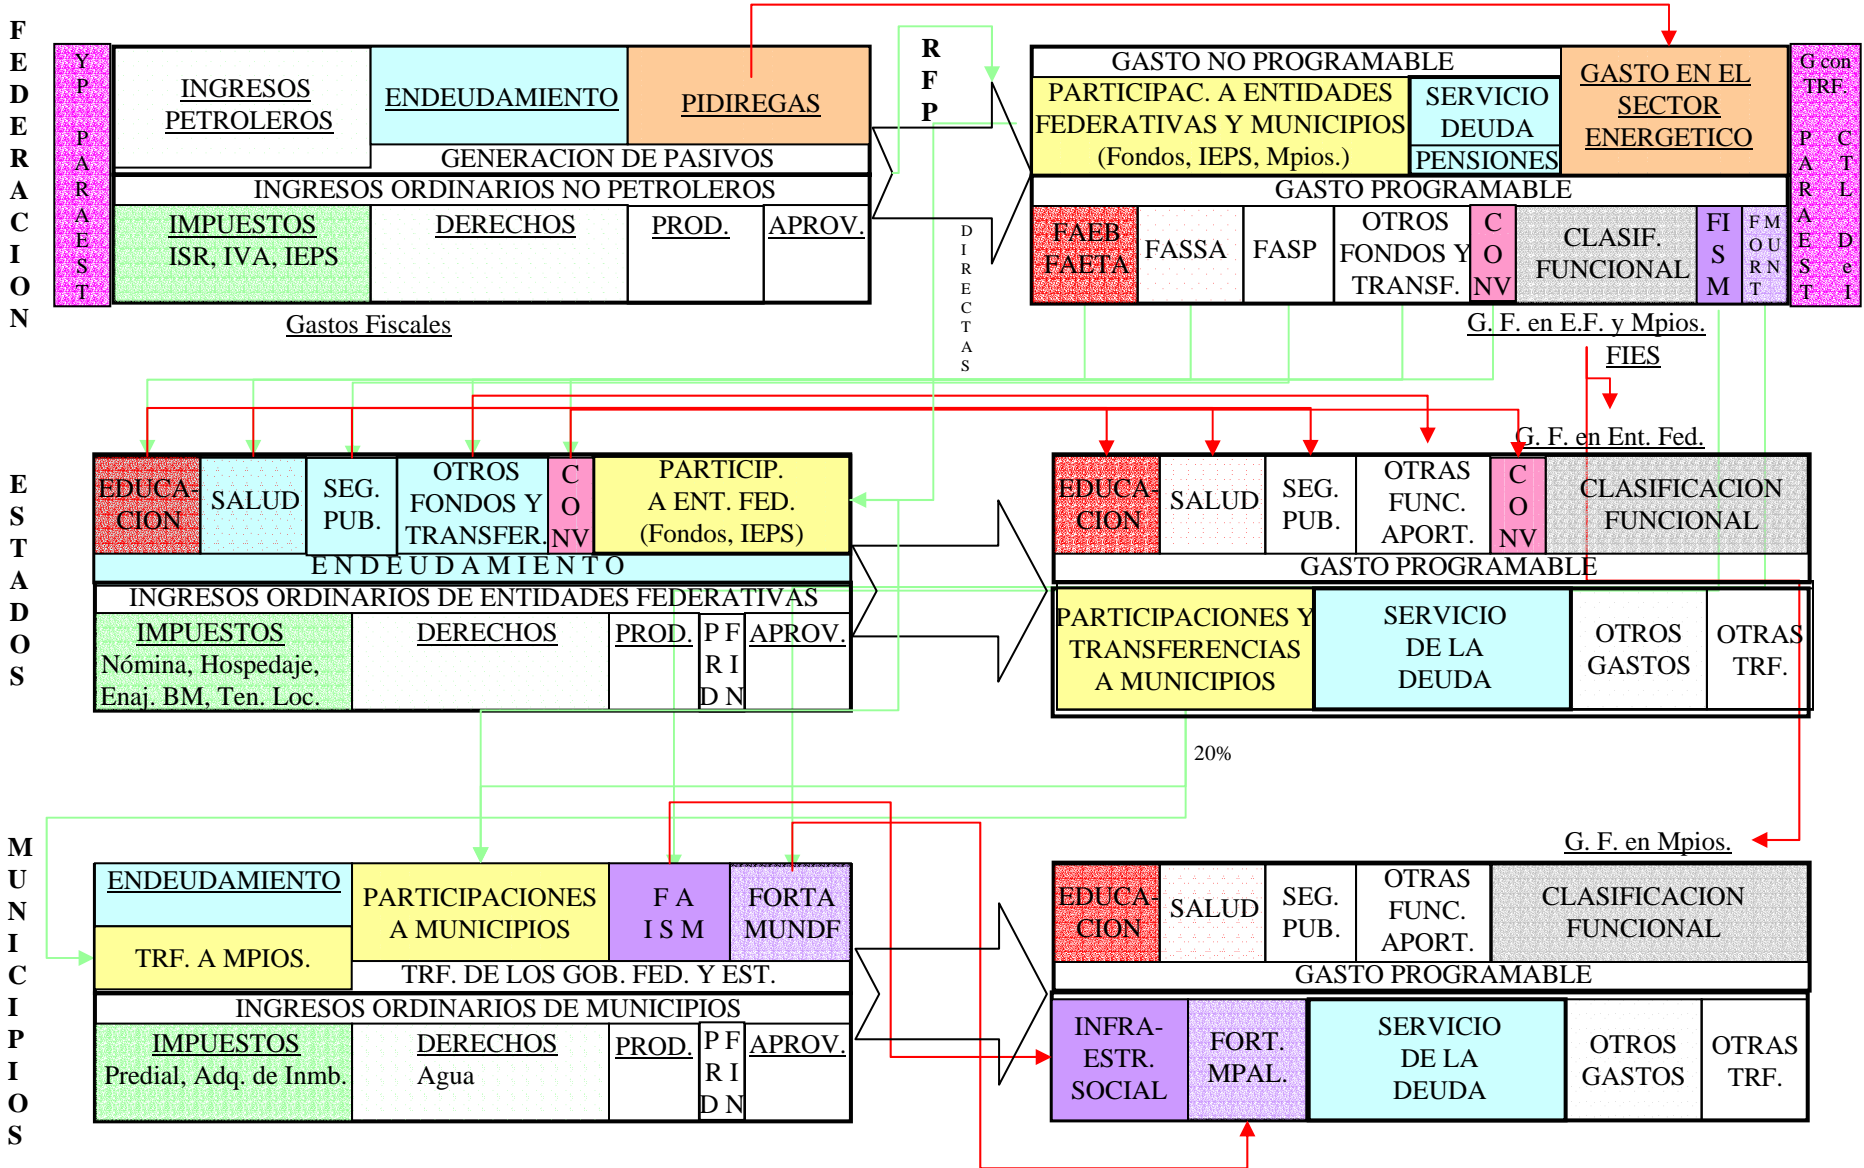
FEDERACION

Y P
P A R A E S T

INGRESOS PETROLEROS

ENDEUDAMIENTO

PIDIREGAS

GENERACION DE PASIVOS

INGRESOS ORDINARIOS NO PETROLEROS

IMPUESTOS
ISR, IVA, IEPS

DERECHOS

PROD.

APROV.

Gastos Fiscales

R F P

DIRECTAS

GASTO NO PROGRAMABLE

PARTICIPAC. A ENTIDADES FEDERATIVAS Y MUNICIPIOS (Fondos, IEPS, Mpios.)

SERVICIO DEUDA

PENSIONES

GASTO EN EL SECTOR ENERGETICO

G con TRF.
P A R A E S T
C T L
D e I

GASTO PROGRAMABLE

FAEB FAETA

FASSA

FASP

OTROS FONDOS Y TRANSF.

C O NV

CLASIF. FUNCIONAL

FI S M

F M O U R N T

G. F. en E.F. y Mpios.

FIES

G. F. en Ent. Fed.

ESTADOS

EDUCA-CION

SALUD

SEG. PUB.

OTROS FONDOS Y TRANSFER.

C O NV

PARTICIP. A ENT. FED. (Fondos, IEPS)

ENDEUDAMIENTO

INGRESOS ORDINARIOS DE ENTIDADES FEDERATIVAS

IMPUESTOS
Nómina, Hospedaje, Enaj. BM, Ten. Loc.

DERECHOS

PROD.

P F R I D N

APROV.

EDUCA-CION

SALUD

SEG. PUB.

OTRAS FUNC. APORT.

C O NV

CLASIFICACION FUNCIONAL

GASTO PROGRAMABLE

PARTICIPACIONES Y TRANSFERENCIAS A MUNICIPIOS

SERVICIO DE LA DEUDA

OTROS GASTOS

OTRAS TRF.

20%

G. F. en Mpios.

MUNICIPIOS

ENDEUDAMIENTO

TRF. A MPIOS.

PARTICIPACIONES A MUNICIPIOS

F A I S M

FORTA MUNDF

TRF. DE LOS GOB. FED. Y EST.

INGRESOS ORDINARIOS DE MUNICIPIOS

IMPUESTOS
Predial, Adq. de Inmb.

DERECHOS
Agua

PROD.

P F R I D N

APROV.

EDUCA-CION

SALUD

SEG. PUB.

OTRAS FUNC. APORT.

CLASIFICACION FUNCIONAL

GASTO PROGRAMABLE

INFRA-ESTR. SOCIAL

FORT. MPAL.

SERVICIO DE LA DEUDA

OTROS GASTOS

OTRAS TRF.